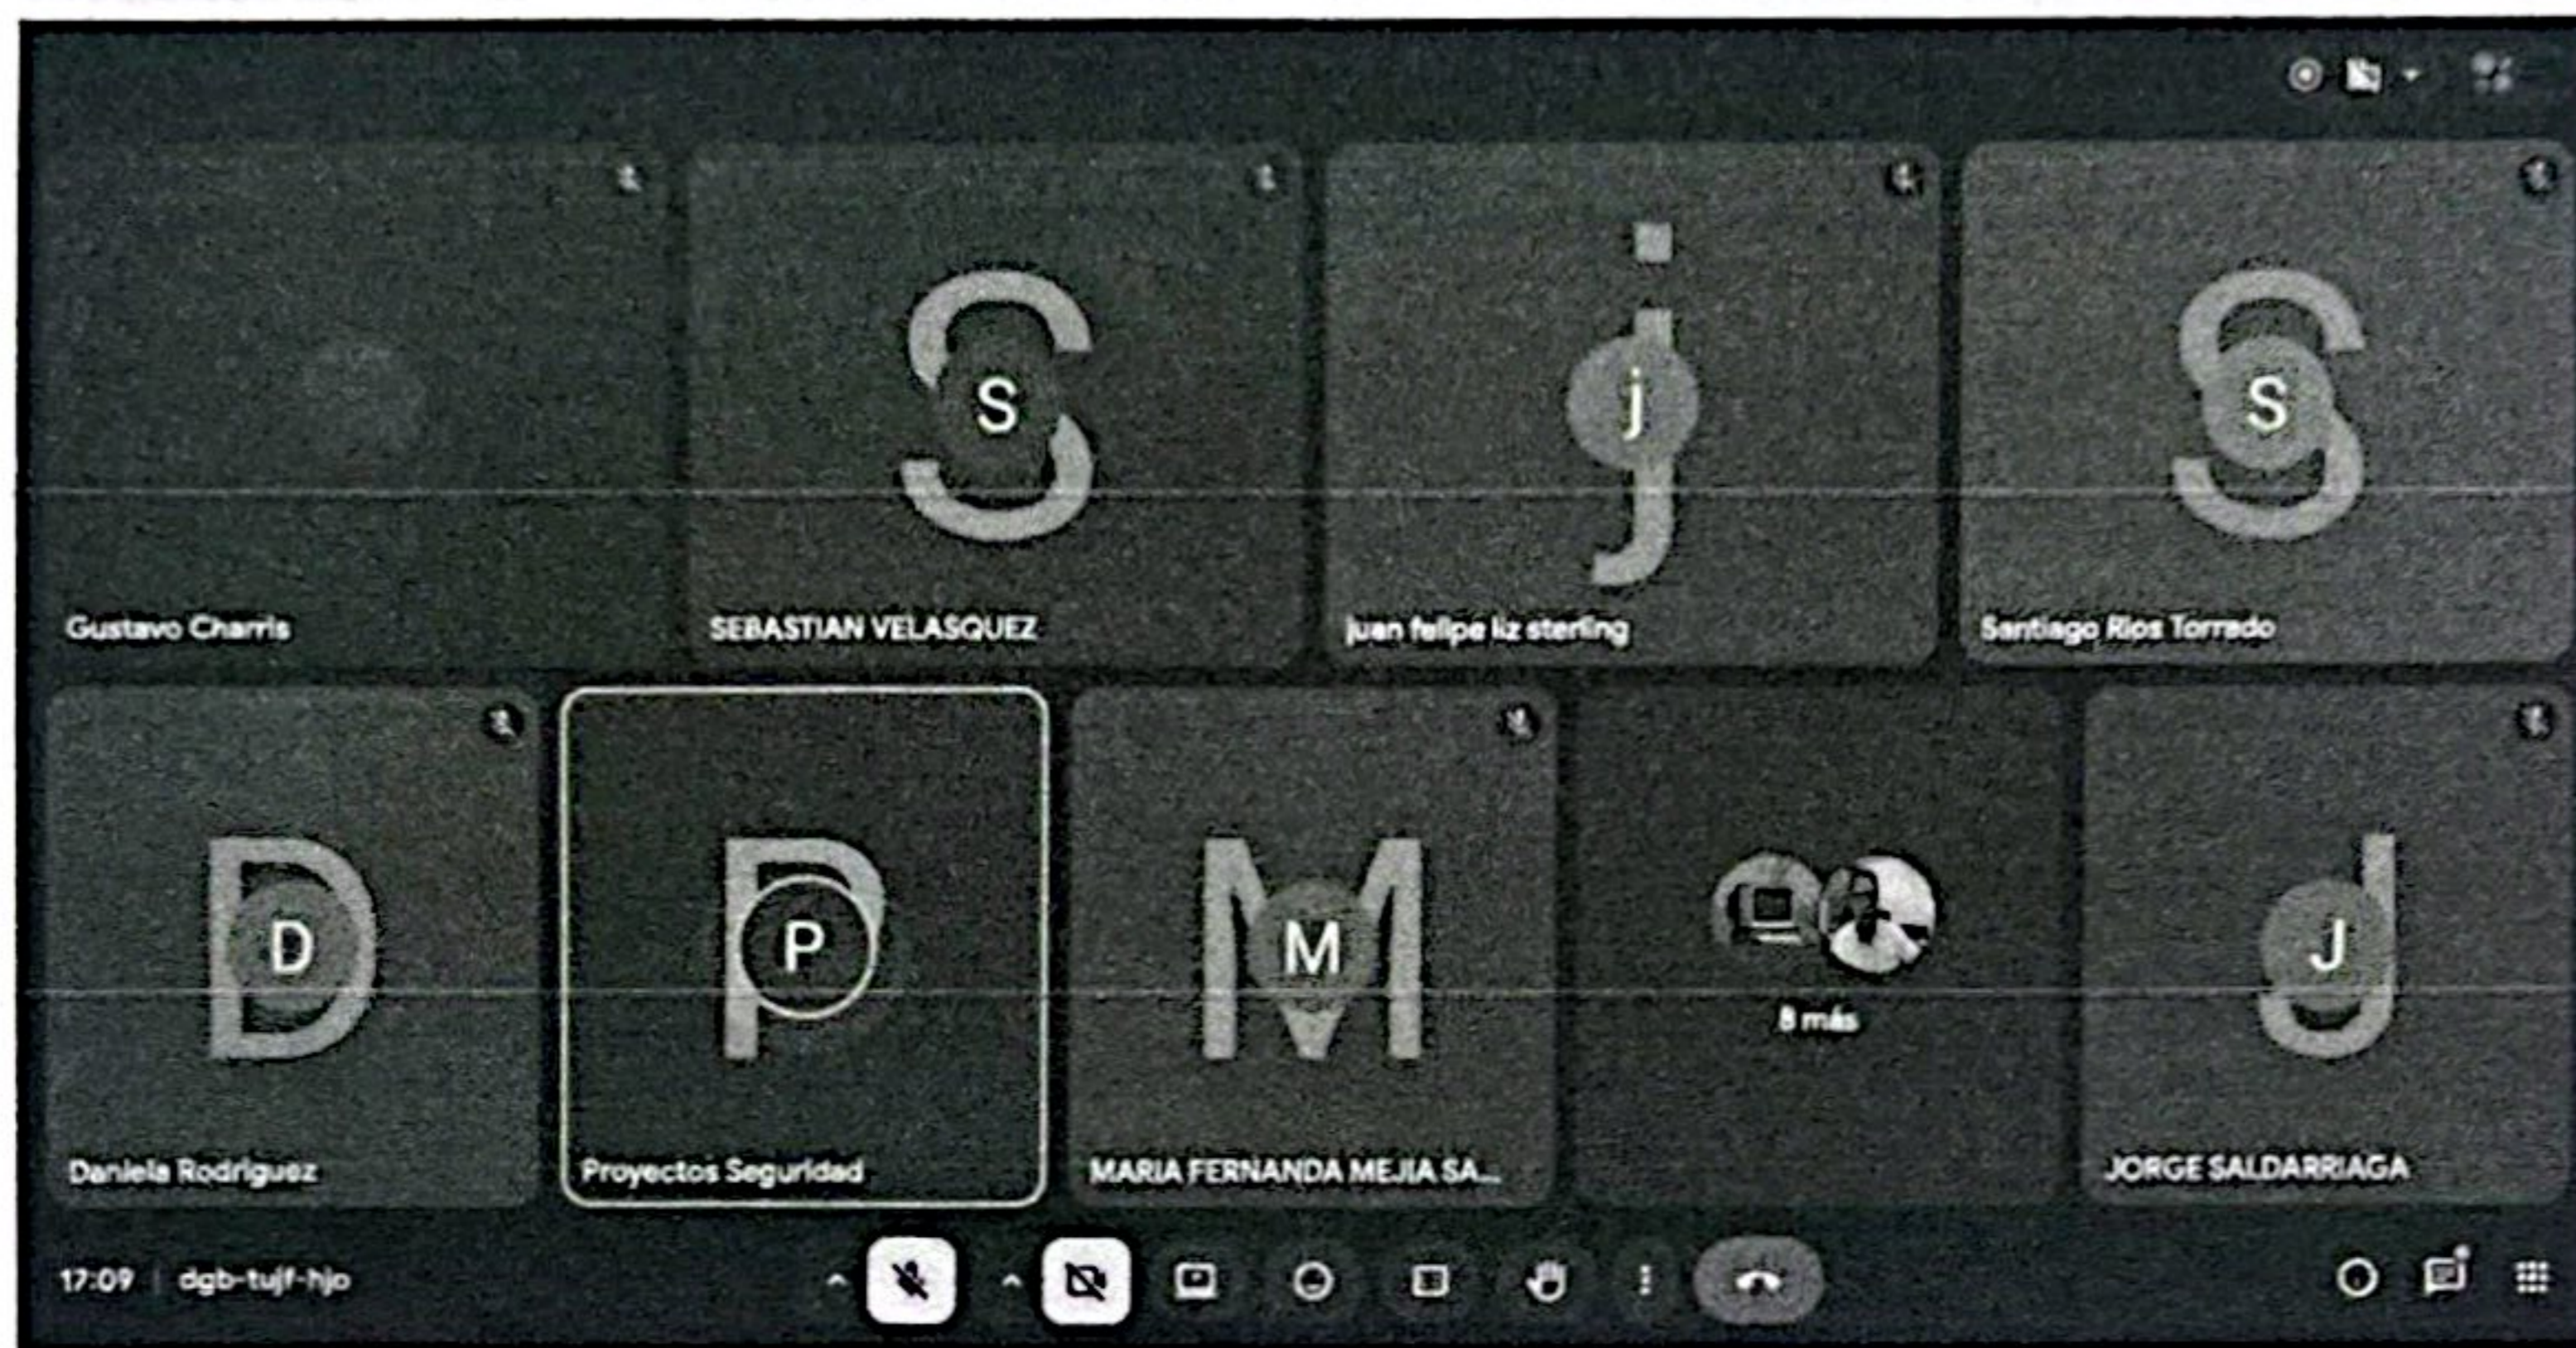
S
S
j
j
S
S
Gustavo Charris
SEBASTIAN VELASQUEZ
juan felipe liz sterling
Santiago Rios Torrado

D
D
P
P
M
M
8 más
J
J
Daniela Rodriguez
Proyectos Seguridad
MARIA FERNANDA MEJIA SA...
JORGE SALDARRIAGA

17:09 | dgb-tujf-hjo